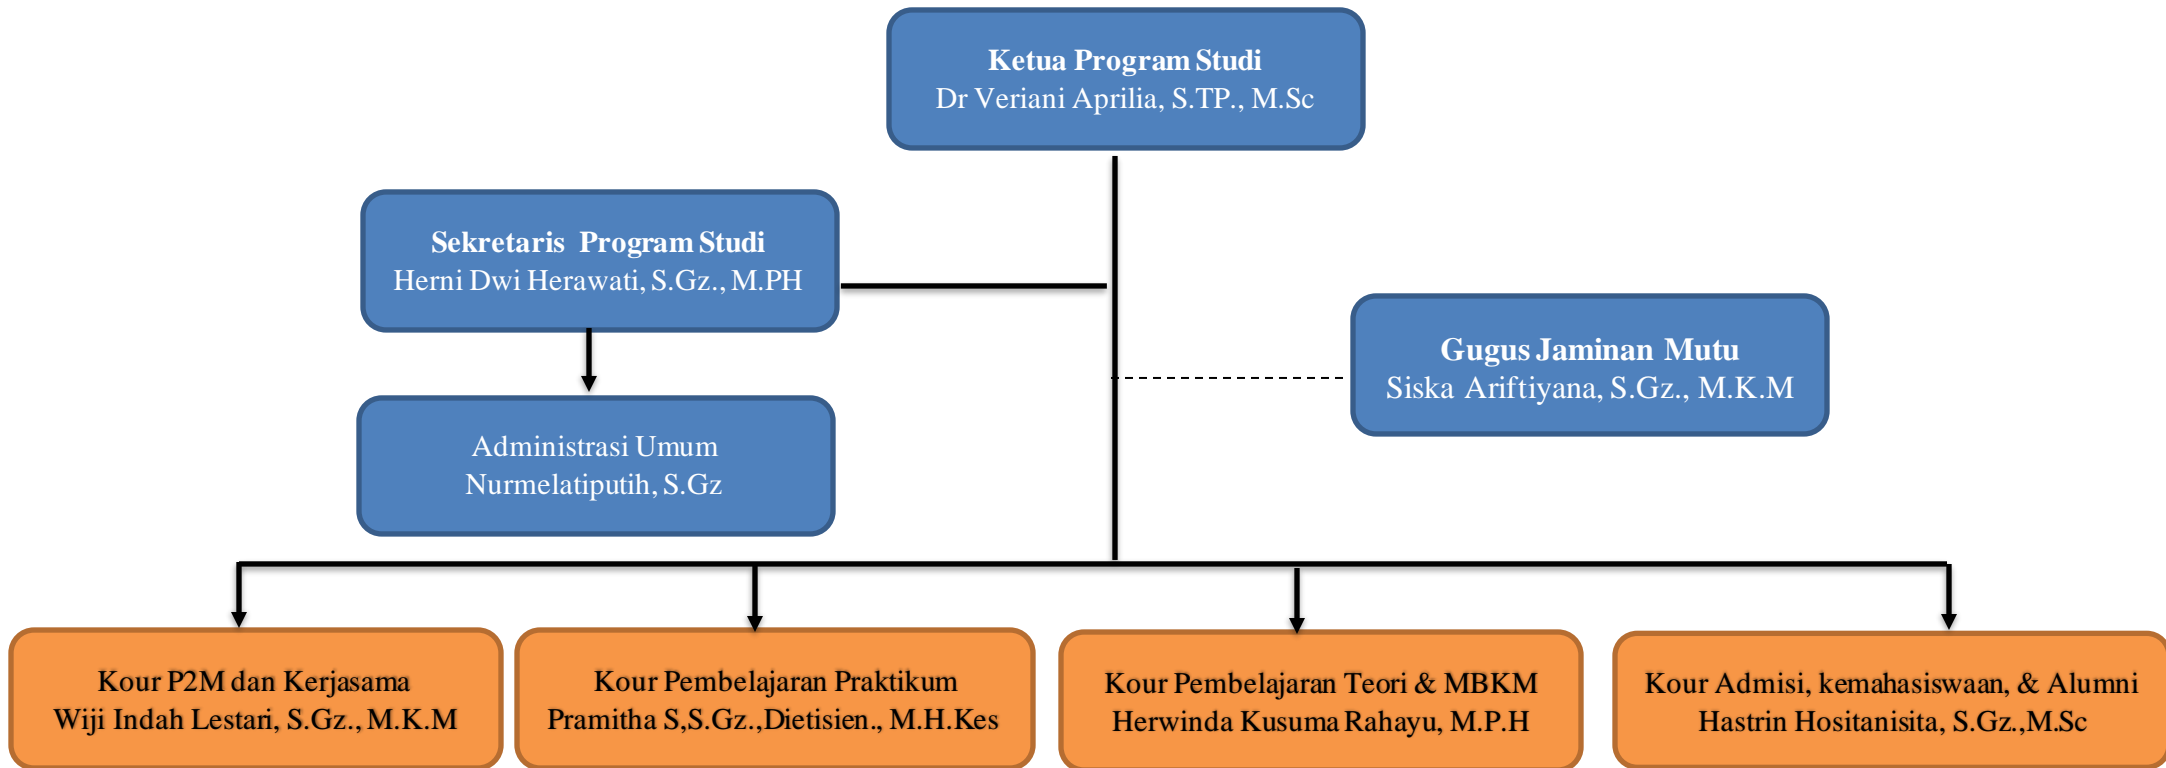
Ketua Program Studi
Dr Veriani Aprilia, S.TP., M.Sc

Sekretaris Program Studi
Herni Dwi Herawati, S.Gz., M.PH

Gugus Jaminan Mutu
Siska Ariftiyana, S.Gz., M.K.M

Administrasi Umum
Nurmelatiputih, S.Gz

Kour P2M dan Kerjasama
Wiji Indah Lestari, S.Gz., M.K.M

Kour Pembelajaran Praktikum
Pramitha S,S.Gz.,Dietisien., M.H.Kes

Kour Pembelajaran Teori & MBKM
Herwinda Kusuma Rahayu, M.P.H

Kour Admisi, kemahasiswaan, & Alumni
Hastrin Hositanisita, S.Gz.,M.Sc